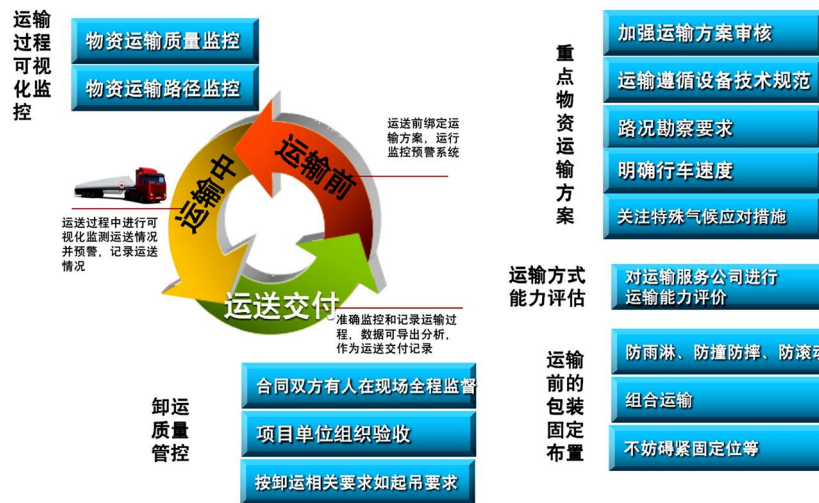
运输过程可视化监控

物资运输质量监控

物资运输路径监控

运输前

运输中

运送交付

运送前绑定运输方案，运行监控预警系统

运送过程中进行可视化监测运送情况并预警，记录运送情况

准确监控和记录运输过程，数据可导出分析，作为运送交付记录

重点物资运输方案

加强运输方案审核

运输遵循设备技术规范

路况勘察要求

明确行车速度

关注特殊气候应对措施

运输方式能力评估

对运输服务公司进行运输能力评价

运输前的包装固定布置

防雨淋、防撞防摔、防滚动

组合运输

不妨碍紧固定位等

卸运质量管控

合同双方有人在现场全程监督

项目单位组织验收

按卸运相关要求如起吊要求